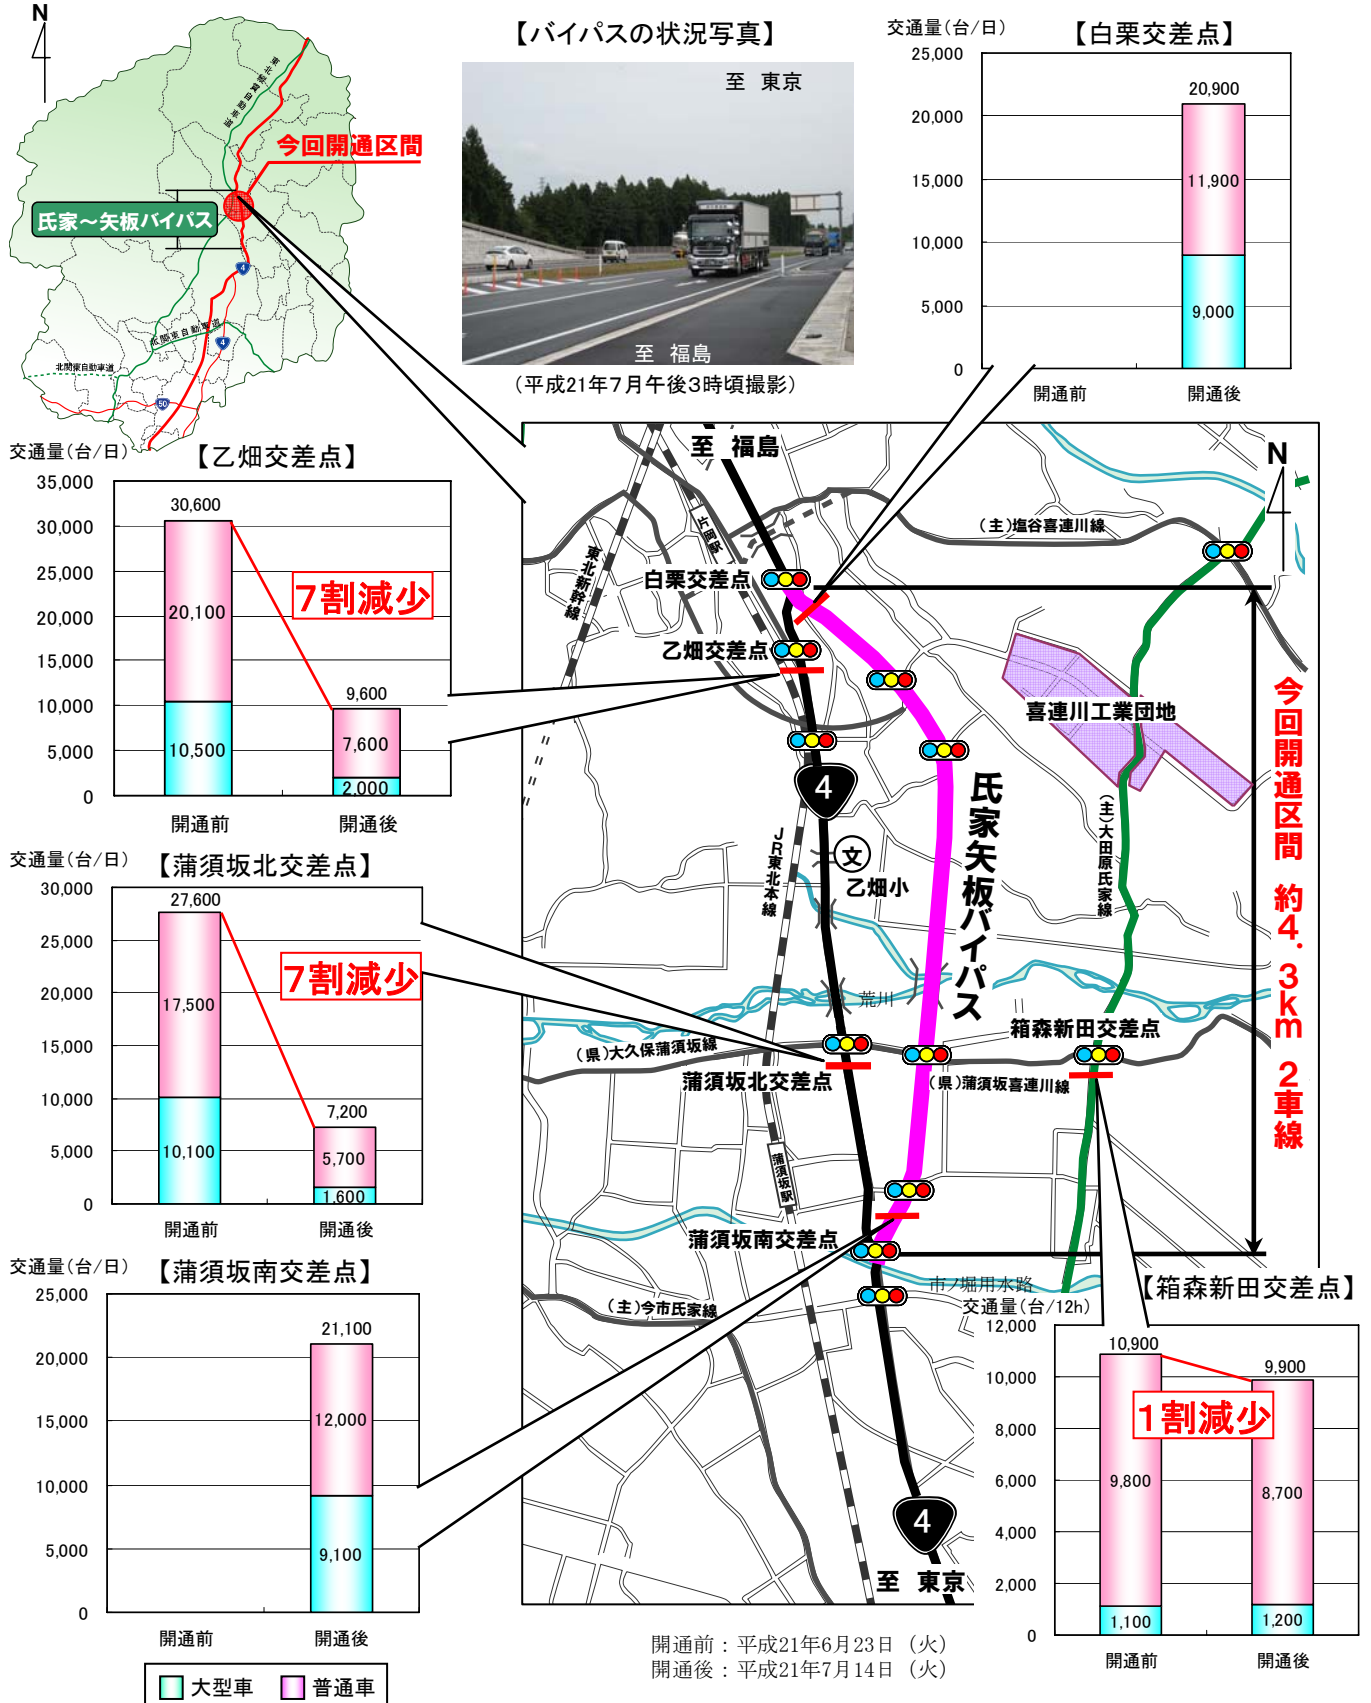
N

今回開通区間

氏家～矢板バイパス

東北自動車道

北関東自動車道

【バイパスの状況写真】

至 東京

至 福島

（平成21年7月午後3時頃撮影）

交通量（台/日）

【白栗交差点】

| | 開通前 | 開通後 |
|---|---|---|
| 普通車 | | 11,900 |
| 大型車 | | 9,000 |
| 合計 | | 20,900 |

25,000
20,000
15,000
10,000
5,000
0

開通前 開通後

交通量（台/日）

【乙畑交差点】

| | 開通前 | 開通後 |
|---|---|---|
| 普通車 | 20,100 | 7,600 |
| 大型車 | 10,500 | 2,000 |
| 合計 | 30,600 | 9,600 |

35,000
30,000
25,000
20,000
15,000
10,000
5,000
0

7割減少

開通前 開通後

交通量（台/日）

【蒲須坂北交差点】

| | 開通前 | 開通後 |
|---|---|---|
| 普通車 | 17,500 | 5,700 |
| 大型車 | 10,100 | 1,600 |
| 合計 | 27,600 | 7,200 |

30,000
25,000
20,000
15,000
10,000
5,000
0

7割減少

開通前 開通後

交通量（台/日）

【蒲須坂南交差点】

| | 開通前 | 開通後 |
|---|---|---|
| 普通車 | | 12,000 |
| 大型車 | | 9,100 |
| 合計 | | 21,100 |

25,000
20,000
15,000
10,000
5,000
0

開通前 開通後

大型車 普通車

至 福島

N

片岡駅

東北新幹線

（主）塩谷喜連川線

白栗交差点

乙畑交差点

喜連川工業団地

今回開通区間 約4.3km 2車線

4

氏家矢板バイパス

JR東北本線

文

乙畑小

（主）大田原氏家線

荒川

箱森新田交差点

（県）大久保蒲須坂線

蒲須坂北交差点

（県）蒲須坂喜連川線

蒲須坂駅

蒲須坂南交差点

市ノ堀用水路

（主）今市氏家線

4

至 東京

【箱森新田交差点】

交通量（台/12h）

| | 開通前 | 開通後 |
|---|---|---|
| 普通車 | 9,800 | 8,700 |
| 大型車 | 1,100 | 1,200 |
| 合計 | 10,900 | 9,900 |

12,000
10,000
8,000
6,000
4,000
2,000
0

1割減少

開通前 開通後

開通前：平成21年6月23日（火）
開通後：平成21年7月14日（火）